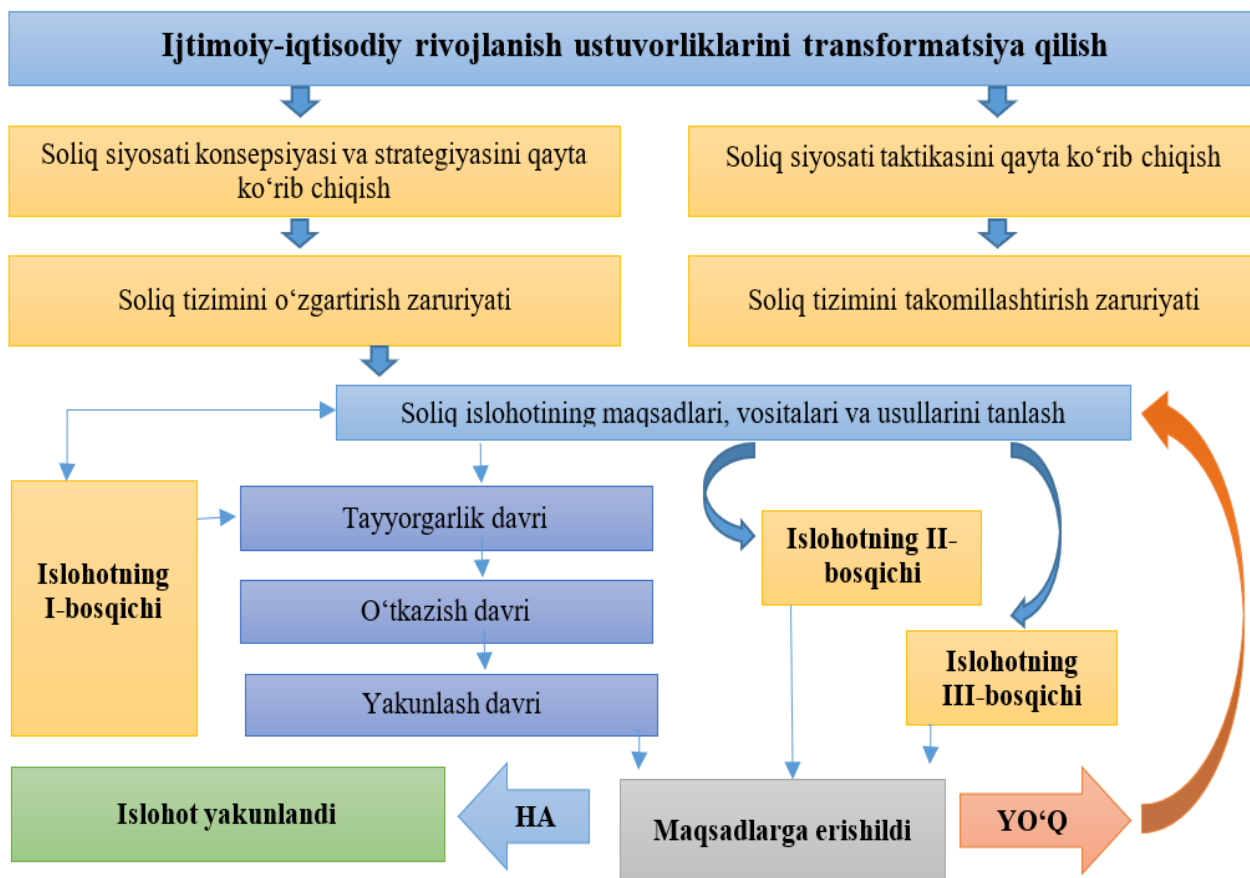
Ijtimoiy-iqtisodiy rivojlanish ustuvorliklarini transformatsiya qilish

Soliq siyosati konsepsiyasi va strategiyasini qayta ko‘rib chiqish

Soliq siyosati taktikasini qayta ko‘rib chiqish

Soliq tizimini o‘zgartirish zaruriyati

Soliq tizimini takomillashtirish zaruriyati

Soliq islohotining maqsadlari, vositalari va usullarini tanlash

Islohotning I-bosqichi

Tayyorgarlik davri

O‘tkazish davri

Yakunlash davri

Islohotning II-bosqichi

Islohotning III-bosqichi

Islohot yakunlandi

HA

Maqsadlarga erishildi

YO‘Q